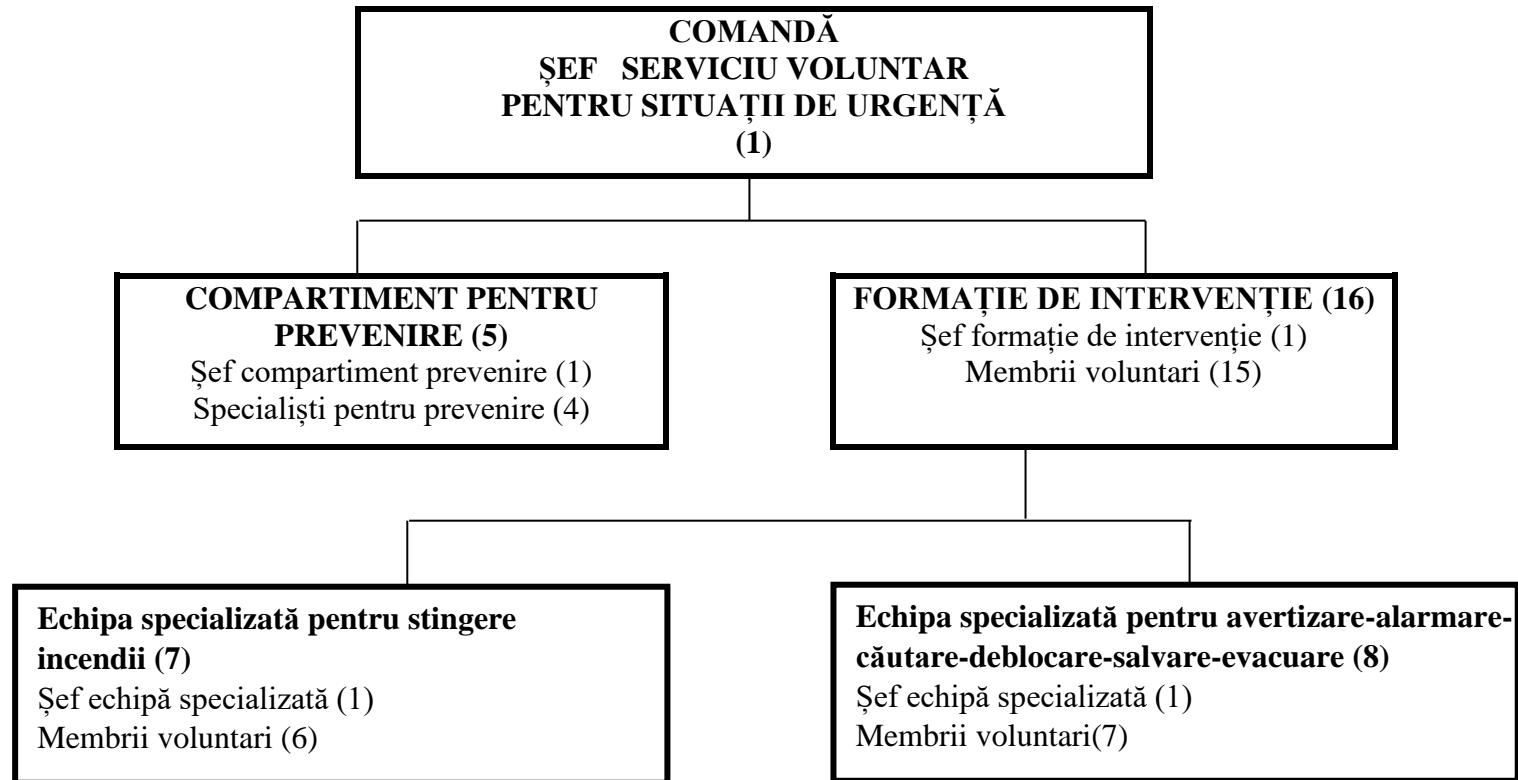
COMANDĂ
ȘEF SERVICIU VOLUNTAR
PENTRU SITUAȚII DE URGENȚĂ
(1)

COMPARTIMENT PENTRU PREVENIRE (5)
Șef compartiment prevenire (1)
Specialiști pentru prevenire (4)

FORMAȚIE DE INTERVENȚIE (16)
Șef formație de intervenție (1)
Membrii voluntari (15)

Echipa specializată pentru stingere incendii (7)
Șef echipă specializată (1)
Membrii voluntari (6)

Echipa specializată pentru avertizare-alarmare-căutare-deblocare-salvare-evacuare (8)
Șef echipă specializată (1)
Membrii voluntari(7)